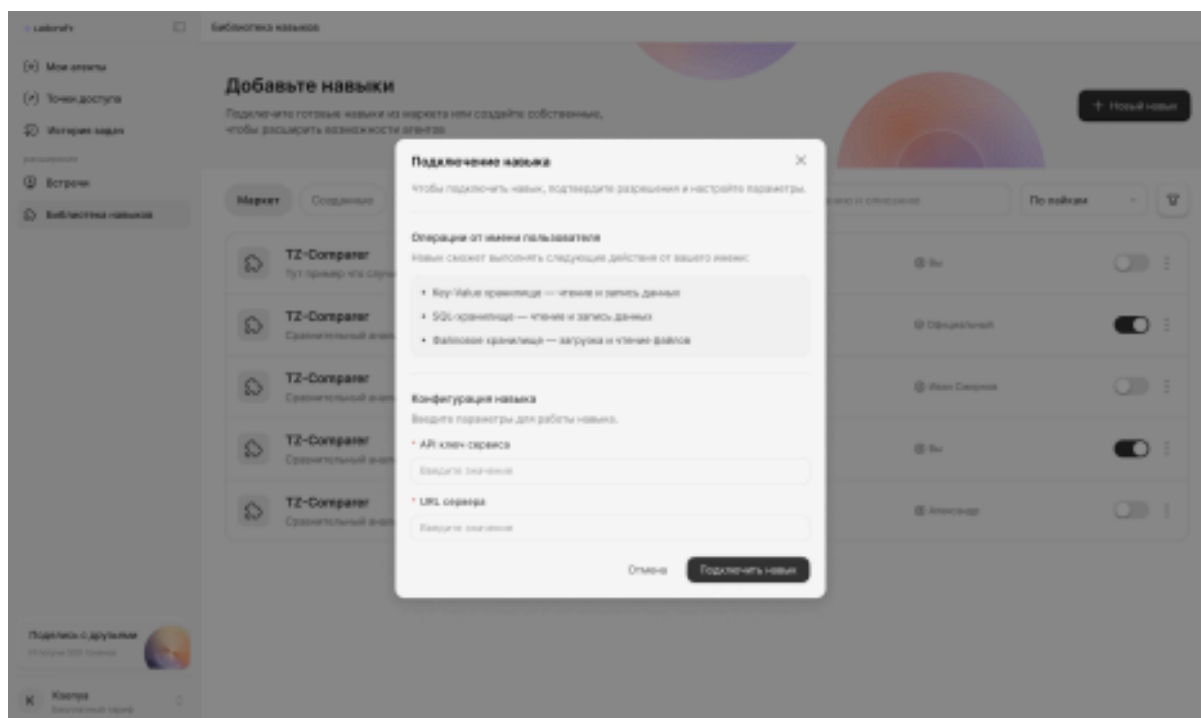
Laborafy

Мои агенты

Точки доступа

История задач

Встречи

Библиотека навыков

Поделись с друзьями

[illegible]

Ксения

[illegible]

Библиотека навыков

Добавьте навыки

Подключите готовые навыки из маркета или создайте собственные, чтобы расширить возможности агентов

+ Новый навык

Маркет

Созданные

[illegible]

По лайкам

TZ-Comparer

Тут пример что случ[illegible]

Вы

TZ-Comparer

Сравнительный ана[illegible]

Официальный

TZ-Comparer

Сравнительный ана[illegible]

Иван Смирнов

TZ-Comparer

Сравнительный ана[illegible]

Вы

TZ-Comparer

Сравнительный ана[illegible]

Александр

Подключение навыка

Чтобы подключить навык, подтвердите разрешения и настройте параметры.

Операции от имени пользователя

Навык сможет выполнять следующие действия от вашего имени:

• Key-Value хранилище — чтение и запись данных

• SQL-хранилище — чтение и запись данных

• Файловое хранилище — загрузка и чтение файлов

Конфигурация навыка

Введите параметры для работы навыка.

* API ключ сервиса

Введите значение

* URL сервера

Введите значение

Отмена

Подключить навык